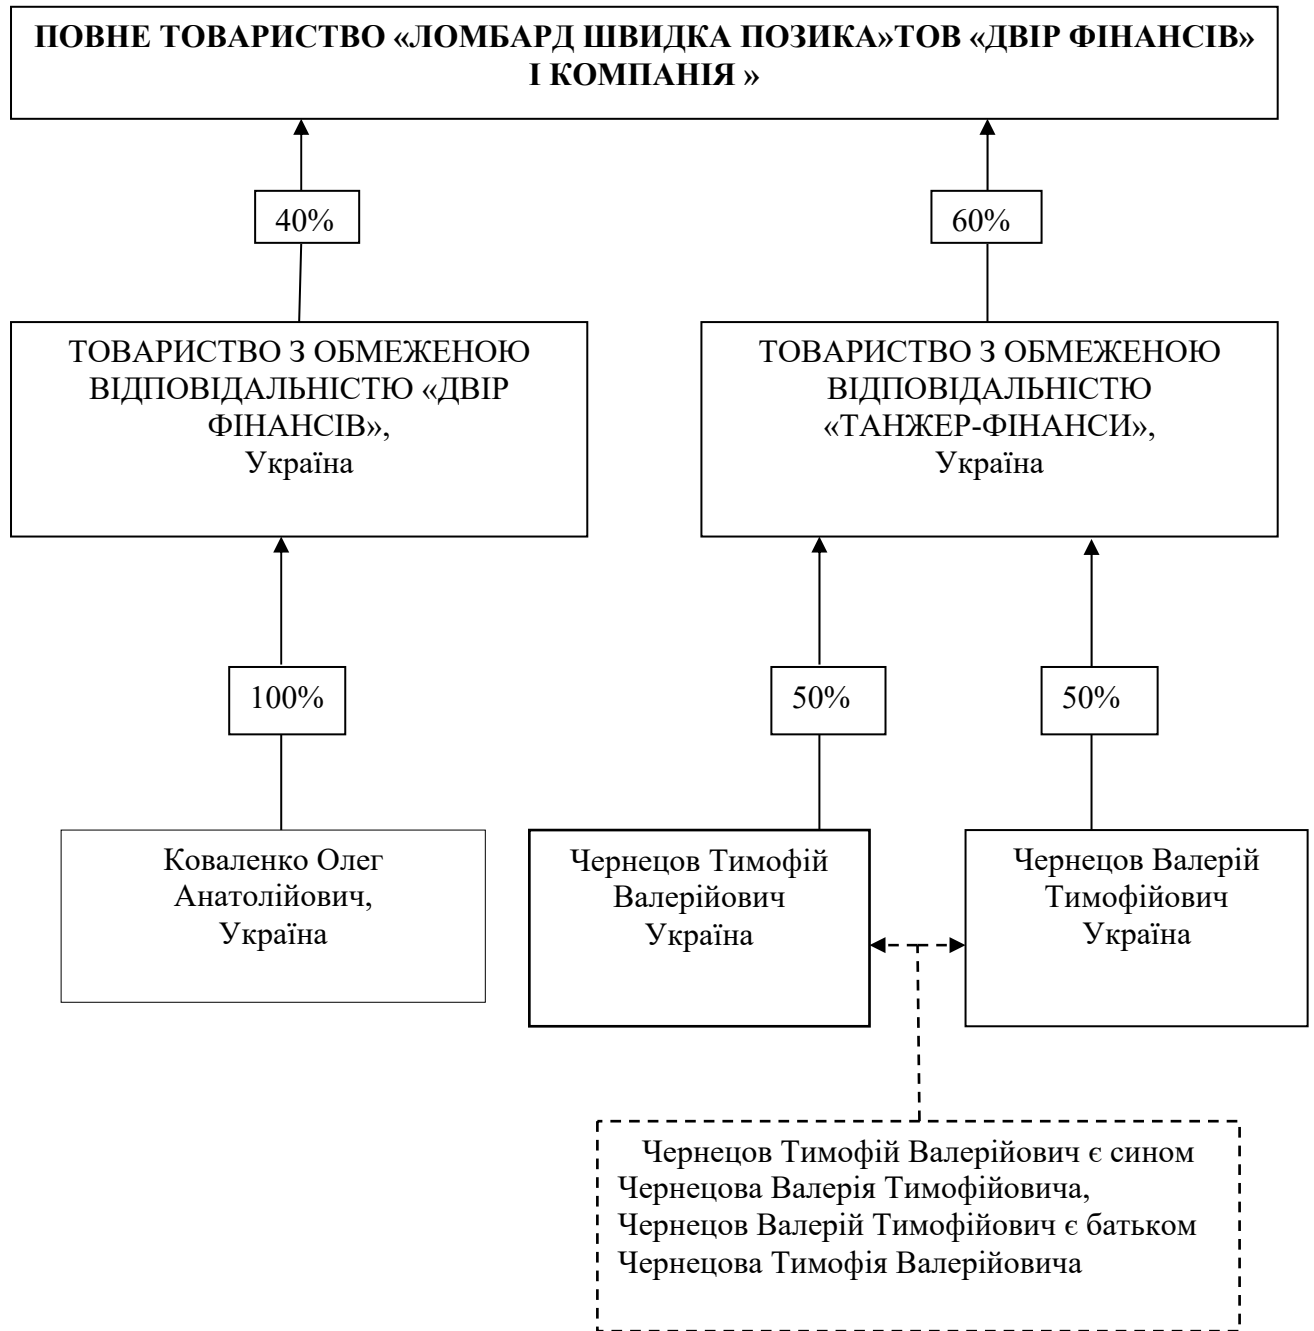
**ПОВНЕ ТОВАРИСТВО «ЛОМБАРД ШВИДКА ПОЗИКА»ТОВ «ДВІР ФІНАНСІВ» І КОМПАНІЯ »**

40%

60%

ТОВАРИСТВО З ОБМЕЖЕНОЮ ВІДПОВІДАЛЬНІСТЮ «ДВІР ФІНАНСІВ», Україна

ТОВАРИСТВО З ОБМЕЖЕНОЮ ВІДПОВІДАЛЬНІСТЮ «ТАНЖЕР-ФІНАНСИ», Україна

100%

50%

50%

Коваленко Олег Анатолійович, Україна

Чернецов Тимофій Валерійович Україна

Чернецов Валерій Тимофійович Україна

Чернецов Тимофій Валерійович є сином Чернецова Валерія Тимофійовича, Чернецов Валерій Тимофійович є батьком Чернецова Тимофія Валерійовича